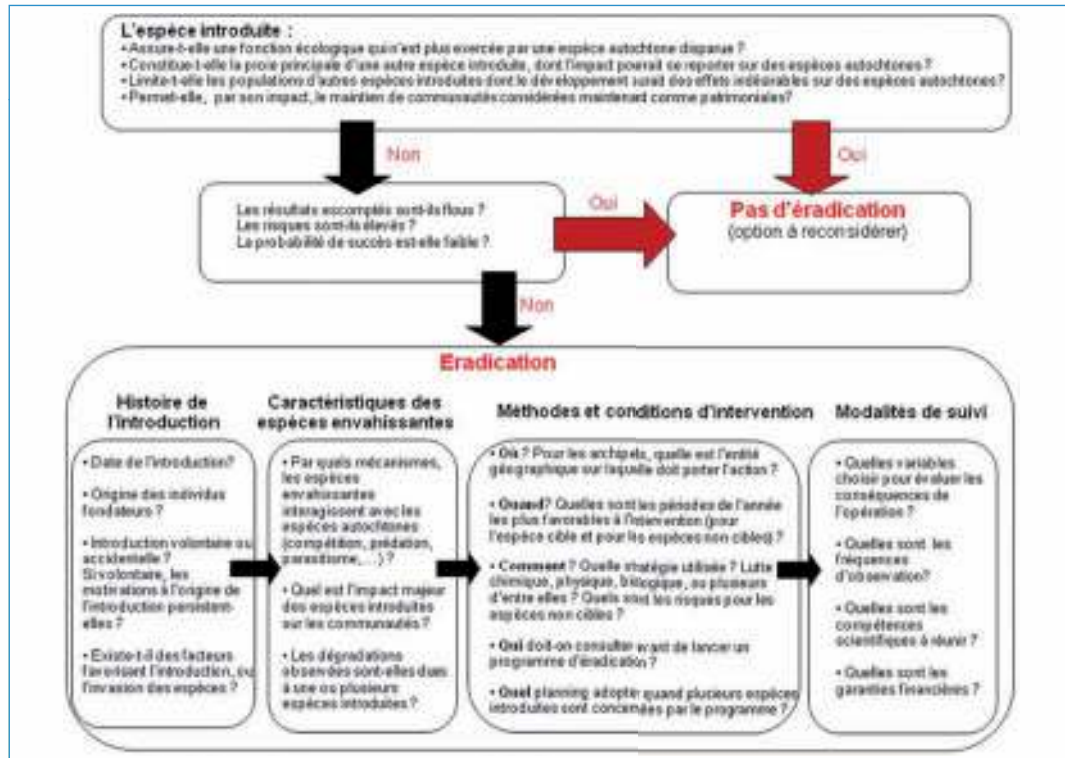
L'espèce introduite :
• Assure-t-elle une fonction écologique qui n'est plus exercée par une espèce autochtone disparue ?
• Constitue-t-elle la proie principale d'une autre espèce introduite, dont l'impact pourrait se reporter sur des espèces autochtones ?
• Limite-t-elle les populations d'autres espèces introduites dont le développement aurait des effets indésirables sur des espèces autochtones?
• Permet-elle, par son impact, le maintien de communautés considérées maintenant comme patrimoniales?

Non

Oui

Les résultats escomptés sont-ils flous ?
Les risques sont-ils élevés ?
La probabilité de succès est-elle faible ?

Oui

Pas d'éradication
(option à reconsidérer)

Non

Eradication

Histoire de l'introduction

• Date de l'introduction?

• Origine des individus fondateurs ?

• Introduction volontaire ou accidentelle ? Si volontaire, les motivations à l'origine de l'introduction persistent-elles ?

• Existe-t-il des facteurs favorisant l'introduction, ou l'invasion des espèces ?

Caractéristiques des espèces envahissantes

• Par quels mécanismes, les espèces envahissantes interagissent avec les espèces autochtones (compétition, prédation, parasitisme, ...) ?

• Quel est l'impact majeur des espèces introduites sur les communautés ?

• Les dégradations observées sont-elles dues à une ou plusieurs espèces introduites ?

Methodes et conditions d'intervention

• Où ? Pour les archipels, quelle est l'entité géographique sur laquelle doit porter l'action ?

• Quand? Quelles sont les périodes de l'année les plus favorables à l'intervention (pour l'espèce cible et pour les espèces non cibles) ?

• Comment ? Quelle stratégie utilisée ? Lutte chimique, physique, biologique, ou plusieurs d'entre elles ? Quels sont les risques pour les espèces non cibles ?

• Qui doit-on consulter avant de lancer un programme d'éradication ?

• Quel planning adopter quand plusieurs espèces introduites sont concernées par le programme ?

Modalités de suivi

• Quelles variables choisir pour évaluer les conséquences de l'opération ?

• Quelles sont les fréquences d'observation?

• Quelles sont les compétences scientifiques à réunir ?

• Quelles sont les garanties financières ?